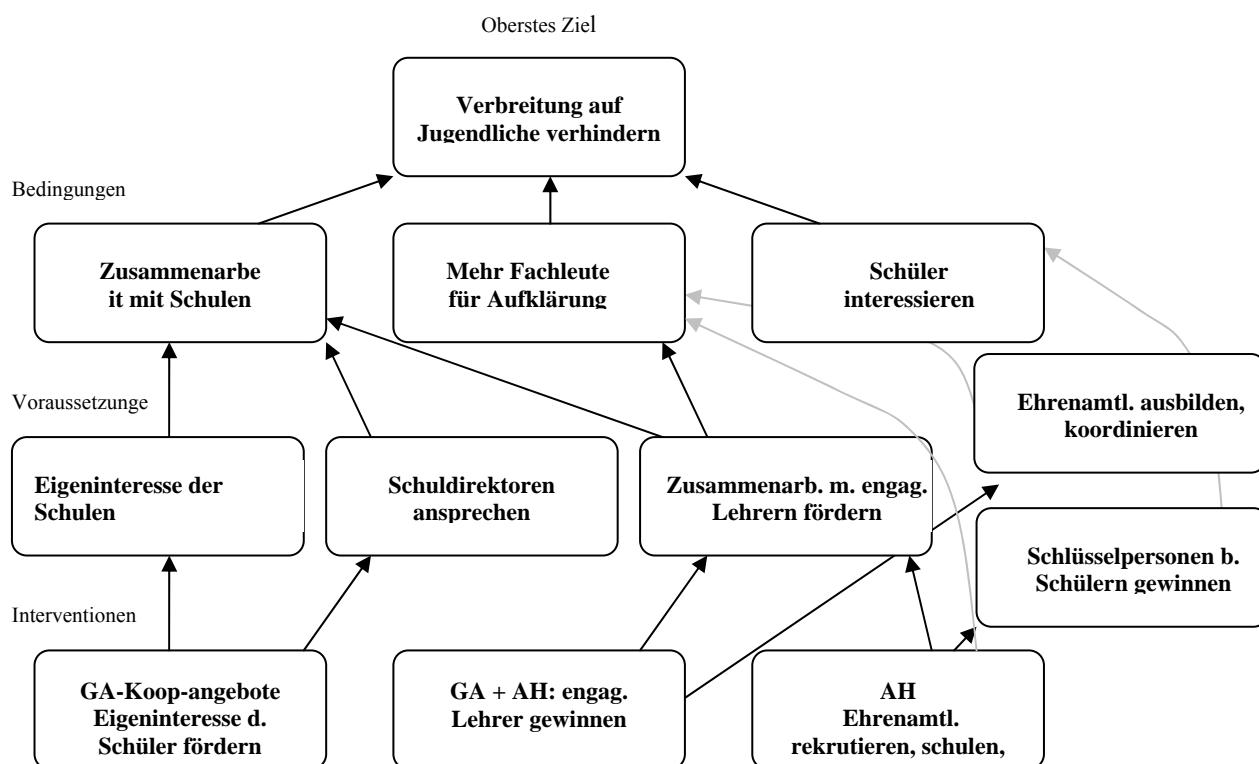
Oberstes Ziel

Verbreitung auf Jugendliche verhindern

Bedingungen

Zusammenarbe it mit Schulen

Mehr Fachleute für Aufklärung

Schüler interessieren

Voraussetzunge

Ehrenamtl. ausbilden, koordinieren

Eigeninteresse der Schulen

Schuldirektoren ansprechen

Zusammenarb. m. engag. Lehrern fördern

Schlüsselpersonen b. Schülern gewinnen

Interventionen

GA-Koop-angebote Eigeninteresse d. Schüler fördern

GA + AH: engag. Lehrer gewinnen

AH Ehrenamtl. rekrutieren, schulen,